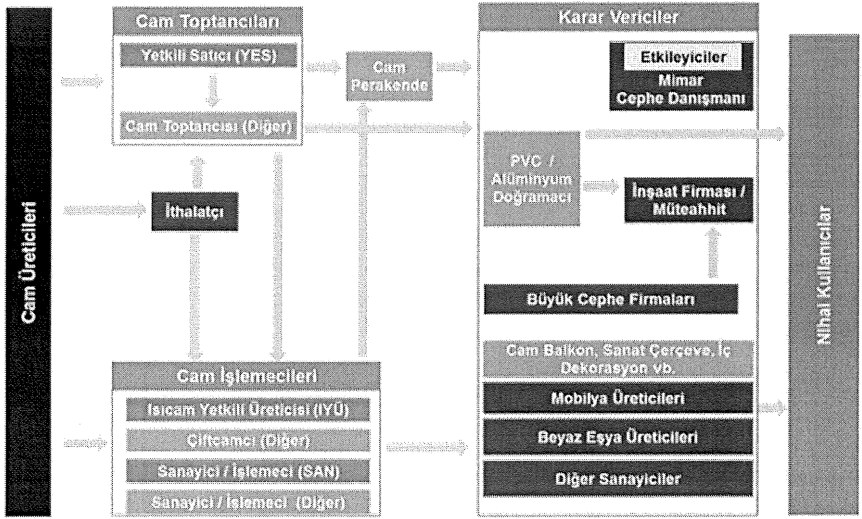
Cam Üreticileri

Cam Toptancıları

Yetkili Satıcı (YES)

Cam Toptancısı (Diğer)

Cam Perakende

İthalatçı

Cam İşlemecileri

Isıcam Yetkili Üreticisi (IYÜ)

Çiftcamcı (Diğer)

Sanayici / İşlemeci (SAN)

Sanayici / İşlemeci (Diğer)

Karar Vericiler

Etkileyiciler

Mimar

Cephe Danışmanı

PVC / Alüminyum Doğramacı

İnşaat Firması / Müteahhit

Büyük Cephe Firmaları

Cam Balkon, Sanat Çerçeve, İç Dekorasyon vb.

Mobilya Üreticileri

Beyaz Eşya Üreticileri

Diğer Sanayiciler

Nihai Kullanıcılar